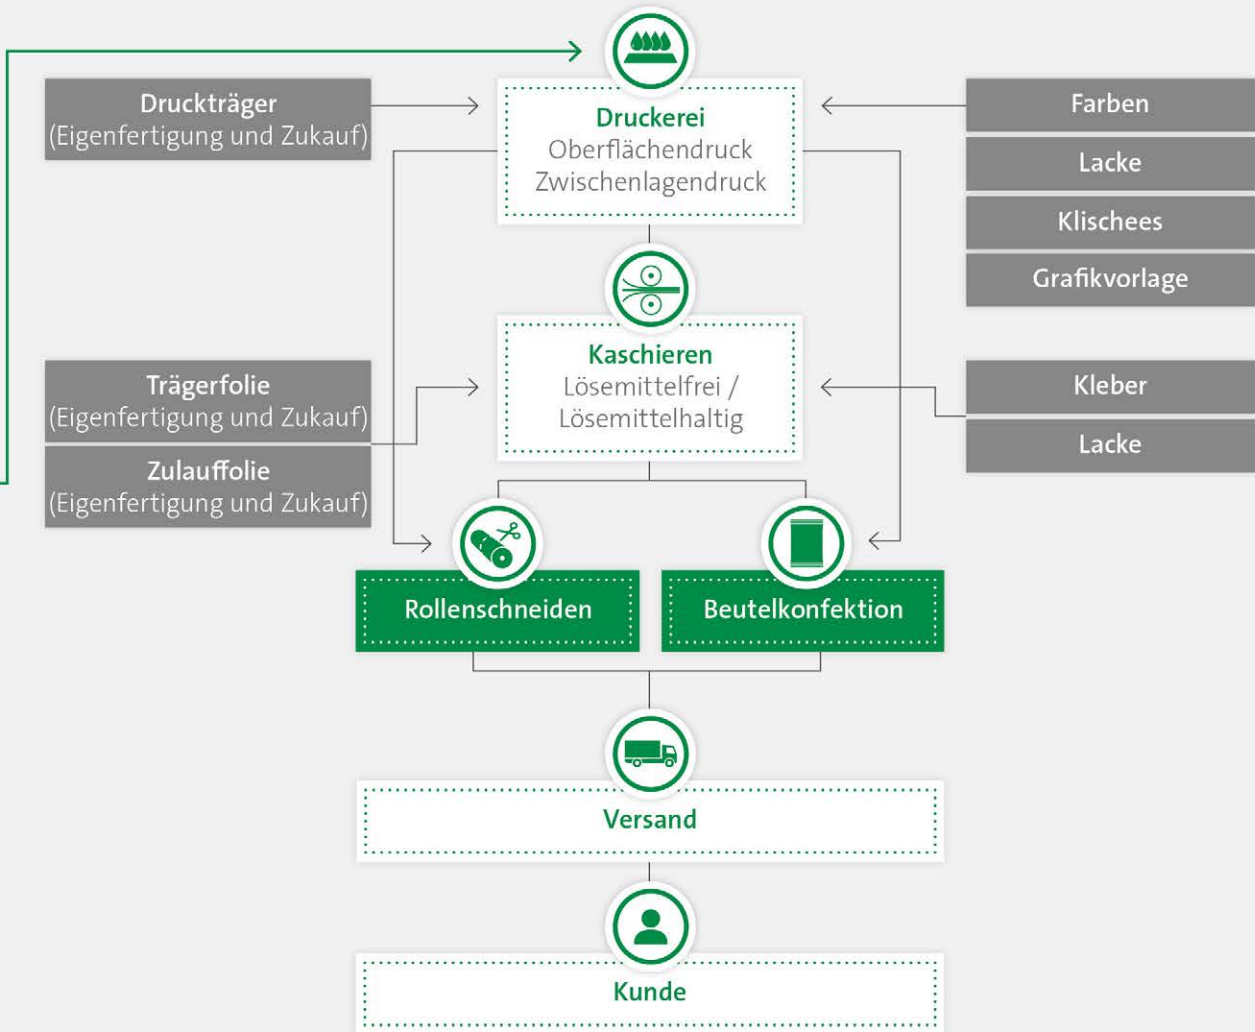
Druckträger
(Eigenfertigung und Zukauf)

Druckerei
Oberflächendruck
Zwischenlagendruck

Farben

Lacke

Klischees

Grafikvorlage

Kaschieren
Lösemittelfrei /
Lösemittelhaltig

Trägerfolie
(Eigenfertigung und Zukauf)

Zulauffolie
(Eigenfertigung und Zukauf)

Kleber

Lacke

Rollenschneiden

Beutelkonfektion

Versand

Kunde